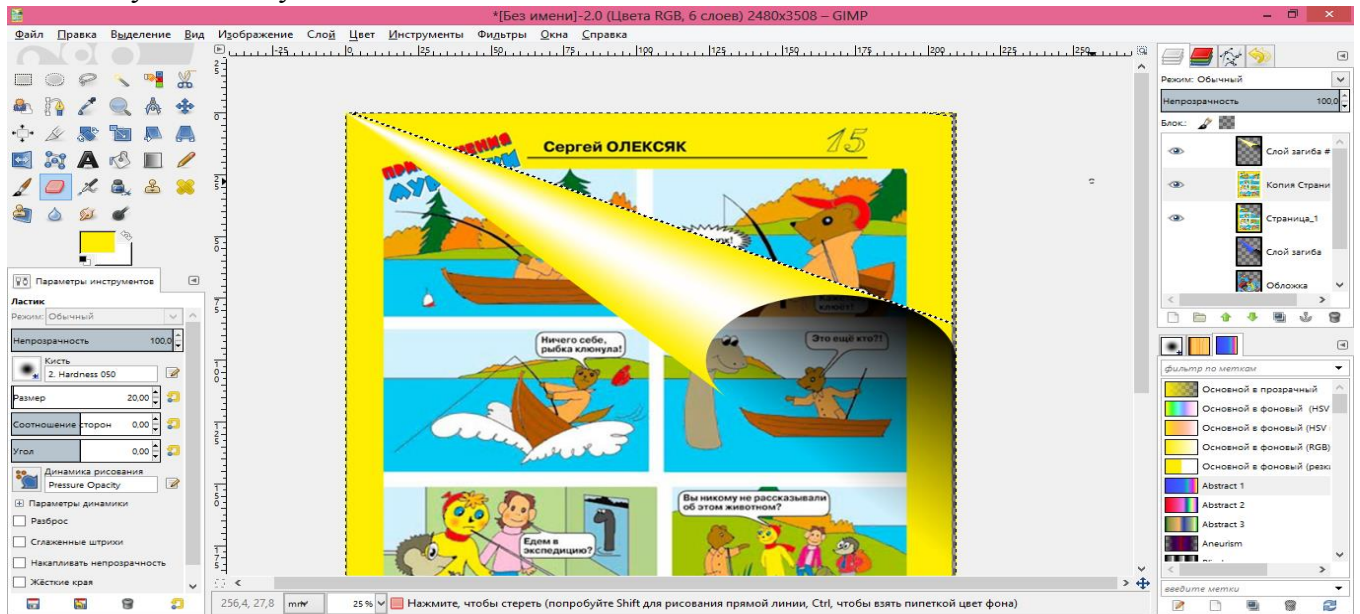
*[Без имени]-2.0 (Цвета RGB, 6 слоев) 2480x3508 – GIMP

Файл Правка Выделение Вид Изображение Слой Цвет Инструменты Фильтры Окна Справка

-25 0 25 50 75 100 125 150 175 200 225 250

Сергей ОЛЕКСЯК 15

Ничего себе, рыбка клюнула!

Это ещё кто?!

Вы никому не рассказывали об этом животном?

Едем в экспедицию?

Параметры инструментов

Ластик

Режим: Обычный

Непрозрачность 100,0

Кисть
2. Hardness 050

Размер 20,00

Соотношение сторон 0,00

Угол 0,00

Динамика рисования
Pressure Opacity

Параметры динамики

Разброс

Сглаженные штрихи

Накапливать непрозрачность

Жёсткие края

Режим: Обычный

Непрозрачность 100,0

Блок:

Слой загиба #

Копия Страни

Страница_1

Слой загиба

Обложка

фильтр по меткам

Основной в прозрачный

Основной в фоновый (HSV

Основной в фоновый (HSV

Основной в фоновый (RGB)

Основной в фоновый (резк

Abstract 1

Abstract 2

Abstract 3

Aneurism

введите метки

256,4, 27,8 mm 25 % Нажмите, чтобы стереть (попробуйте Shift для рисования прямой линии, Ctrl, чтобы взять пипеткой цвет фона)